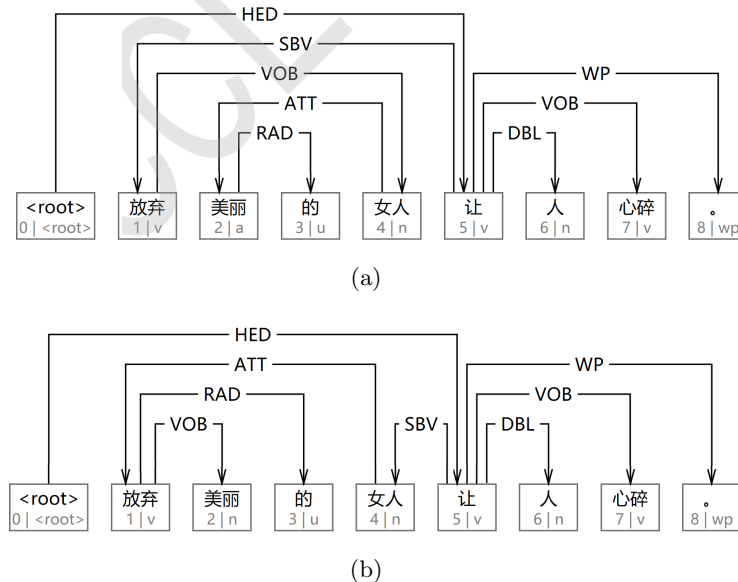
HED
SBV
VOB
ATT
RAD
WP
VOB
DBL

<root>
0 | <root>
放弃
1 | v
美丽
2 | a
的
3 | u
女人
4 | n
让
5 | v
人
6 | n
心碎
7 | v
。
8 | wp

(a)

HED
ATT
RAD
VOB
SBV
WP
VOB
DBL

<root>
0 | <root>
放弃
1 | v
美丽
2 | n
的
3 | u
女人
4 | n
让
5 | v
人
6 | n
心碎
7 | v
。
8 | wp

(b)